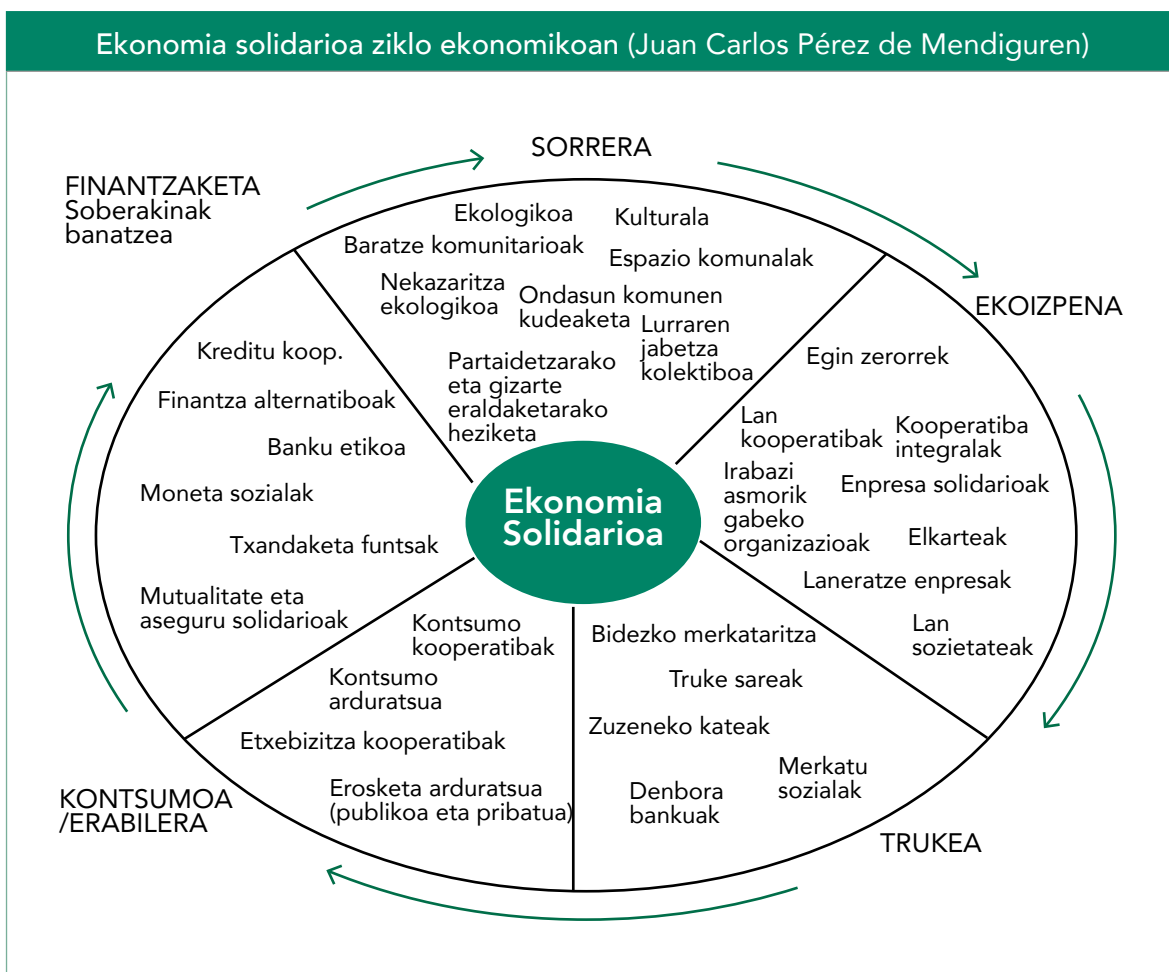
Ekonomia solidarioa ziklo ekonomikoan (Juan Carlos Pérez de Mendiguren)

SORRERA

FINANTZAKETA
Soberakinak banatzea

EKOIZPENA

TRUKEA

KONTSUMOA /ERABILERA

Ekonomia Solidarioa

Ekologikoa
Kulturala
Baratze komunitarioak
Espazio komunalak
Nekazaritza ekologikoa
Ondasun komunen kudeaketa
Lurraren jabetza kolektiboa
Partaidetzarako eta gizarte eraldaketarako heziketa

Egin zerorrek
Lan kooperatibak
Kooperatiba integralak
Irabazi asmorik gabeko organizazioak
Enpresa solidarioak
Elkarteak
Laneratze enpresak
Lan sozietateak

Bidezko merkataritza
Truke sareak
Zuzeneko kateak
Merkatu sozialak
Denbora bankuak

Kontsumo kooperatibak
Kontsumo arduratsua
Etxebizitza kooperatibak
Erosketa arduratsua (publikoa eta pribatua)

Kreditu koop.
Finantza alternatiboak
Banku etikoa
Moneta sozialak
Txandaketa funtsak
Mutualitate eta aseguru solidarioak